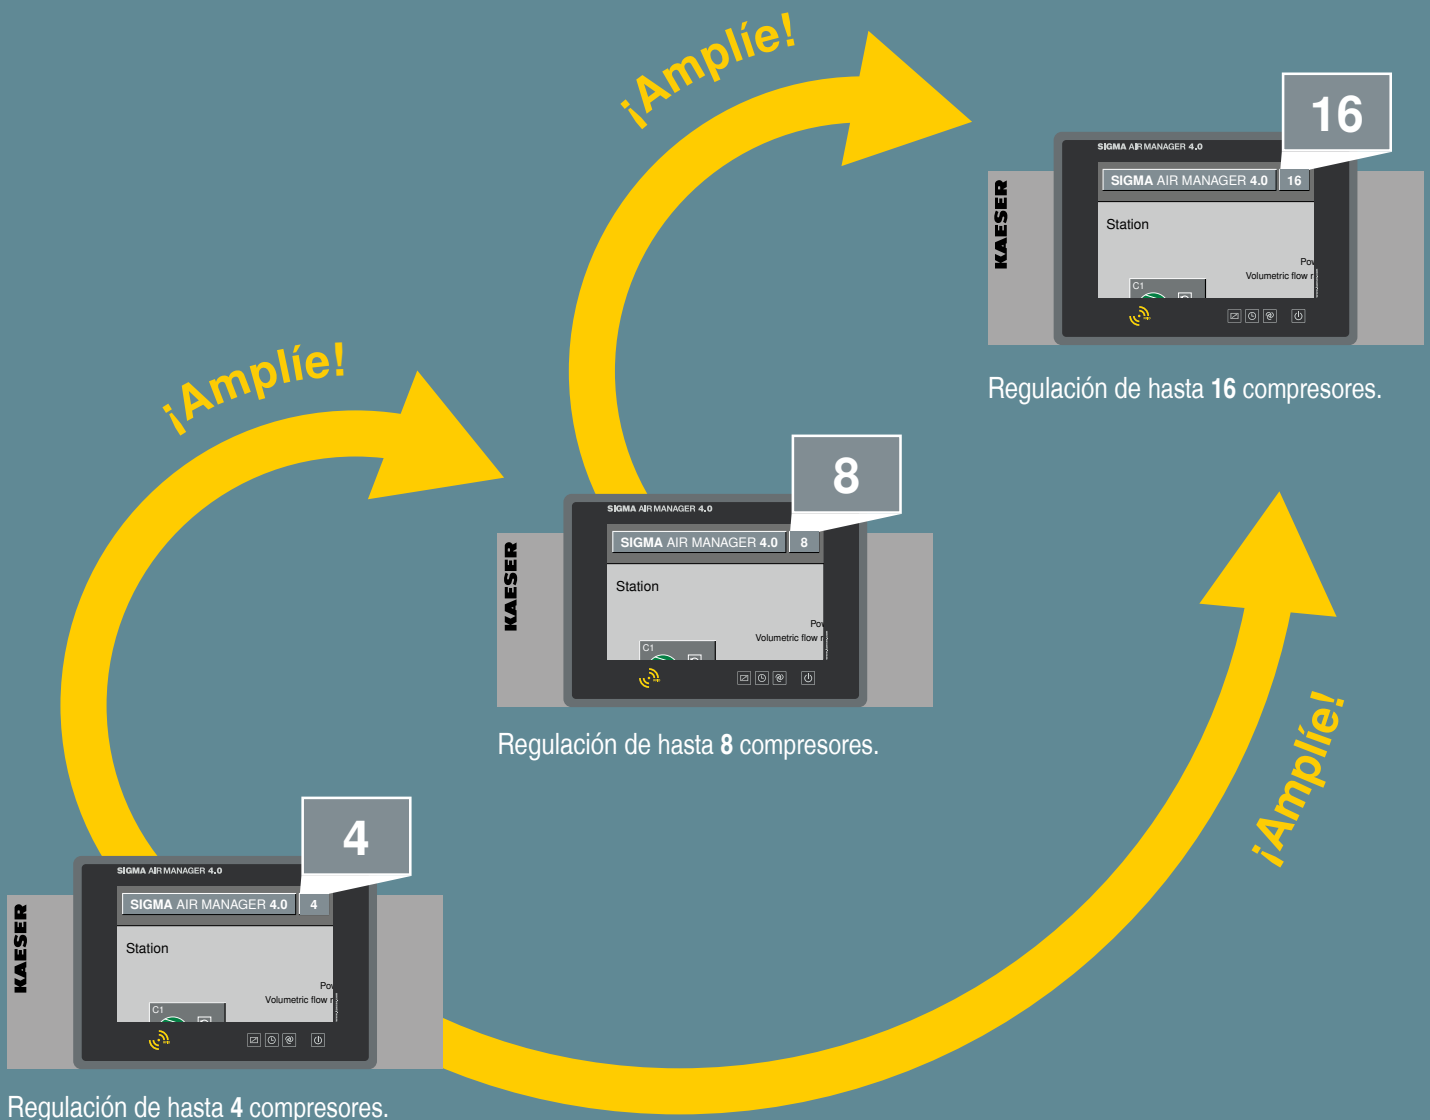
¡Amplíe!

16

KAESER

SIGMA AIR MANAGER 4.0

SIGMA AIR MANAGER 4.0 16

Station

Pow

Volumetric flow r

C1

Regulación de hasta **16** compresores.

¡Amplíe!

8

KAESER

SIGMA AIR MANAGER 4.0

SIGMA AIR MANAGER 4.0 8

Station

Pow

Volumetric flow r

C1

Regulación de hasta **8** compresores.

¡Amplíe!

4

KAESER

SIGMA AIR MANAGER 4.0

SIGMA AIR MANAGER 4.0 4

Station

Pow

Volumetric flow r

C1

Regulación de hasta **4** compresores.